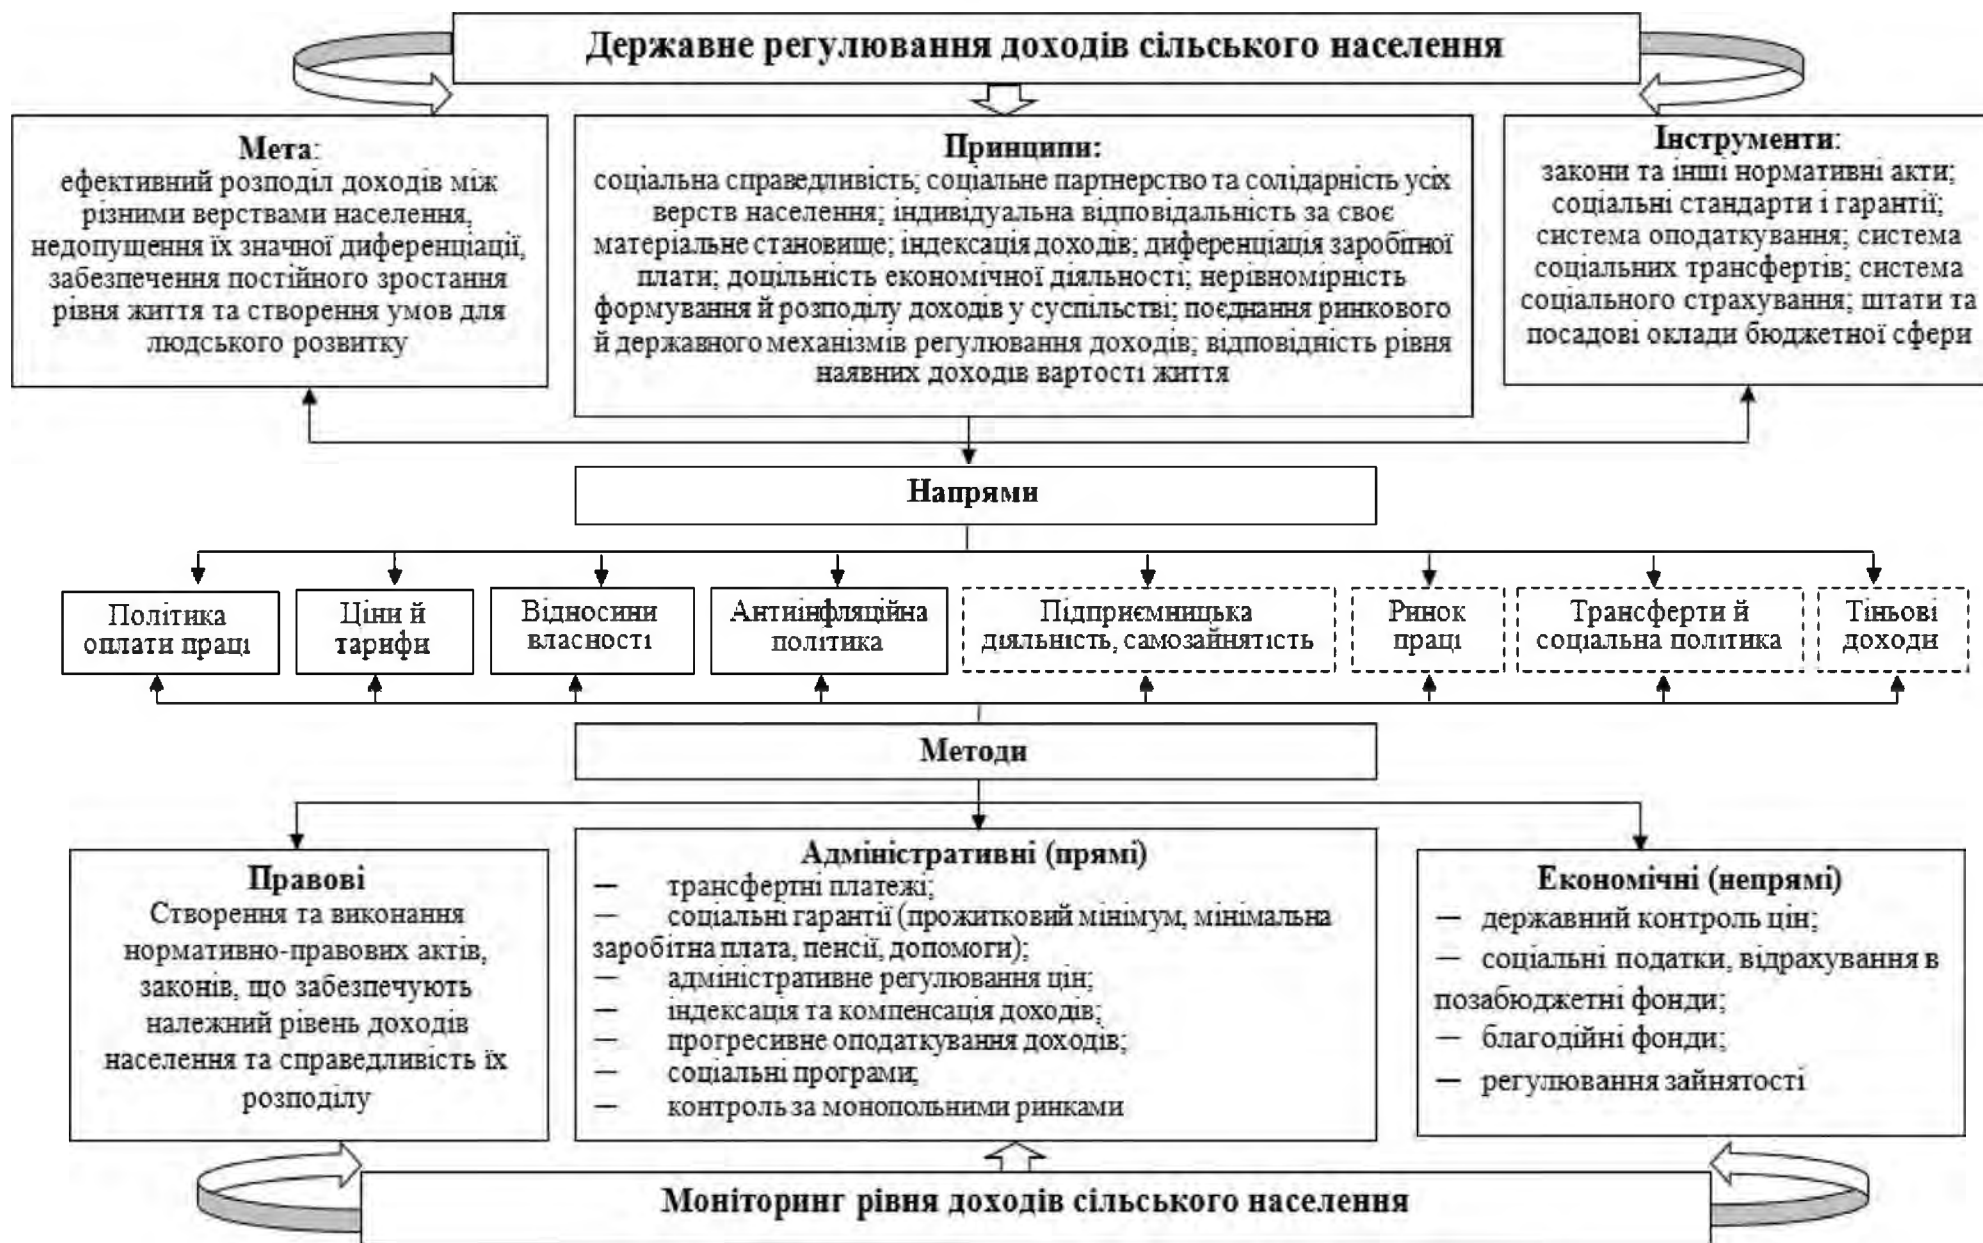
Державне регулювання доходів сільського населення

Мета:
ефективний розподіл доходів між різними верствами населення, недопущення їх значної диференціації, забезпечення постійного зростання рівня життя та створення умов для людського розвитку

Принципи:
соціальна справедливість; соціальне партнерство та солідарність усіх верств населення; індивідуальна відповідальність за своє матеріальне становище; індексація доходів; диференціація заробітної плати; доцільність економічної діяльності; нерівномірність формування й розподілу доходів у суспільстві; поєднання ринкового й державного механізмів регулювання доходів; відповідність рівня наявних доходів вартості життя

Інструменти:
закони та інші нормативні акти; соціальні стандарти і гарантії; система оподаткування; система соціальних трансфертів; система соціального страхування; штати та посадові оклади бюджетної сфери

Напрями

Політика оплати праці

Ціни й тарифи

Відносини власності

Антиінфляційна політика

Підприємницька діяльність, самозайнятість

Ринок праці

Трансферти й соціальна політика

Тіньові доходи

Методи

Правові
Створення та виконання нормативно-правових актів, законів, що забезпечують належний рівень доходів населення та справедливість їх розподілу

Адміністративні (прямі)
— трансфертні платежі;
— соціальні гарантії (прожитковий мінімум, мінімальна заробітна плата, пенсії, допомоги);
— адміністративне регулювання цін;
— індексація та компенсація доходів;
— прогресивне оподаткування доходів;
— соціальні програми;
— контроль за монопольними ринками

Економічні (непрямі)
— державний контроль цін;
— соціальні податки, відрахування в позабюджетні фонди;
— благодійні фонди;
— регулювання зайнятості

Моніторинг рівня доходів сільського населення